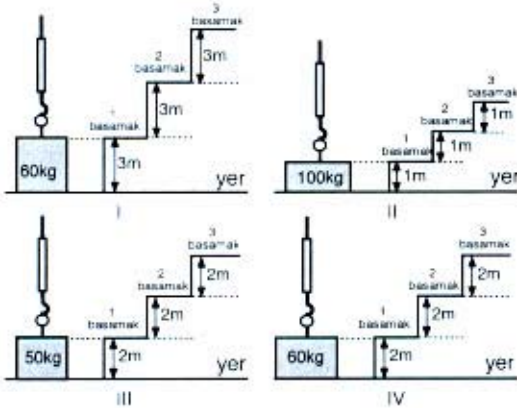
3 basamak
2 basamak
1 basamak
3m
3m
3m
60kg
yer
I

3 basamak
2 basamak
1 basamak
1m
1m
1m
100kg
yer
II

3 basamak
2 basamak
1 basamak
2m
2m
2m
50kg
yer
III

3 basamak
2 basamak
1 basamak
2m
2m
2m
60kg
yer
IV